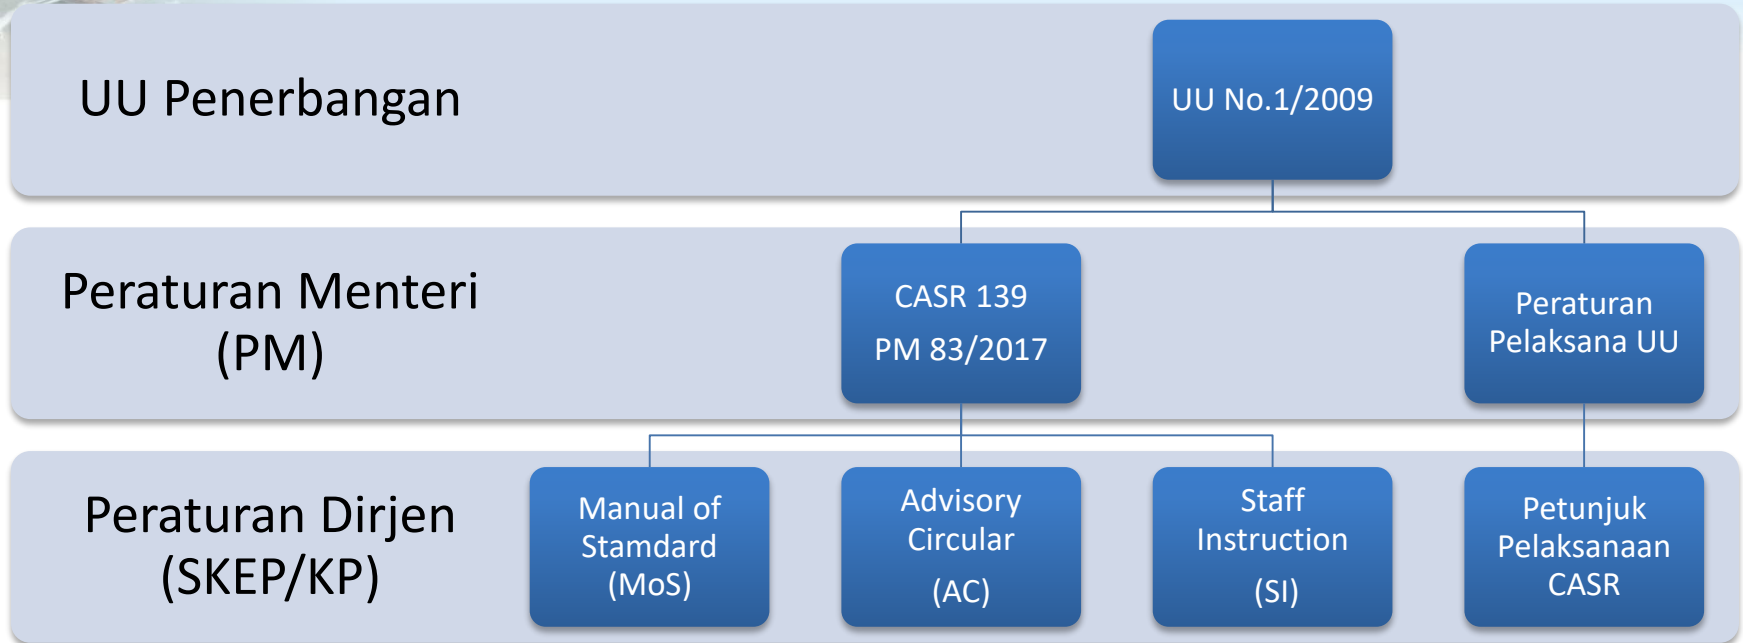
UU Penerbangan

UU No.1/2009

Peraturan Menteri (PM)

CASR 139

PM 83/2017

Peraturan Pelaksana UU

Peraturan Dirjen (SKEP/KP)

Manual of Stamdard (MoS)

Advisory Circular (AC)

Staff Instruction (SI)

Petunjuk Pelaksanaan CASR